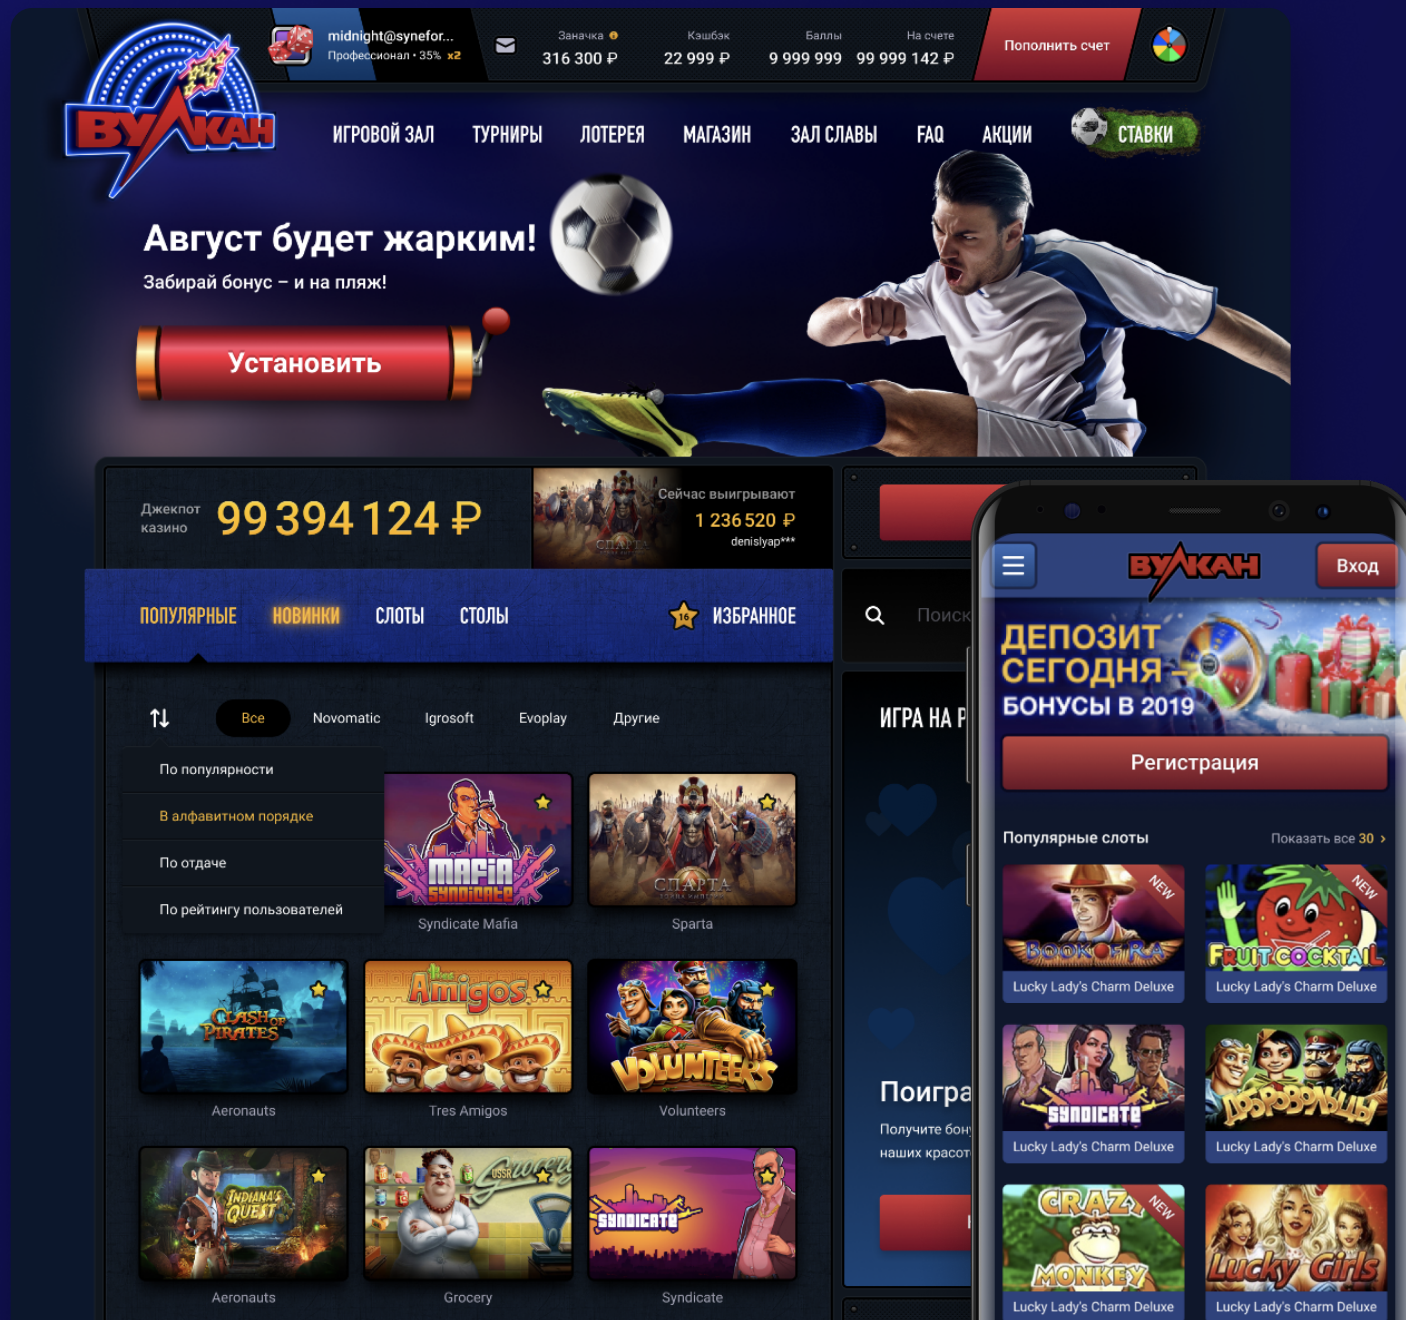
ВУЛКАН

midnight@synefor...
Профессионал • 35% x2

Заначка
316 300 ₽

Кэшбэк
22 999 ₽

Баллы
9 999 999

На счете
99 999 142 ₽

Пополнить счет

ИГРОВОЙ ЗАЛ ТУРНИРЫ ЛОТЕРЕЯ МАГАЗИН ЗАЛ СЛАВЫ FAQ АКЦИИ СТАВКИ

Август будет жарким!
Забирай бонус – и на пляж!

Установить

Джекпот казино 99 394 124 ₽

Сейчас выигрывают
1 236 520 ₽
denislyap***

ПОПУЛЯРНЫЕ НОВИНКИ СЛОТЫ СТОЛЫ 16 ИЗБРАННОЕ

Поиск

Все Novomatic Igrosoft Evoplay Другие

По популярности
В алфавитном порядке
По отдаче
По рейтингу пользователей

Mafia Syndicate
Syndicate Mafia

Спарта
Sparta

Clash of Pirates
Aeronauts

Amigos
Tres Amigos

Volunteers
Volunteers

Indiana's Quest
Aeronauts

Grocery
Grocery

Syndicate
Syndicate

ИГРА НА Р

Поигра
Получите бон
наших красот

ВУЛКАН
Вход

ДЕПОЗИТ СЕГОДНЯ
БОНУСЫ В 2019

Регистрация

Популярные слоты
Показать все 30 ›

Book of Ra NEW
Lucky Lady's Charm Deluxe

Fruit Cocktail NEW
Lucky Lady's Charm Deluxe

Syndicate
Lucky Lady's Charm Deluxe

Добровольцы
Lucky Lady's Charm Deluxe

Crazy Monkey NEW
Lucky Lady's Charm Deluxe

Lucky Girls
Lucky Lady's Charm Deluxe